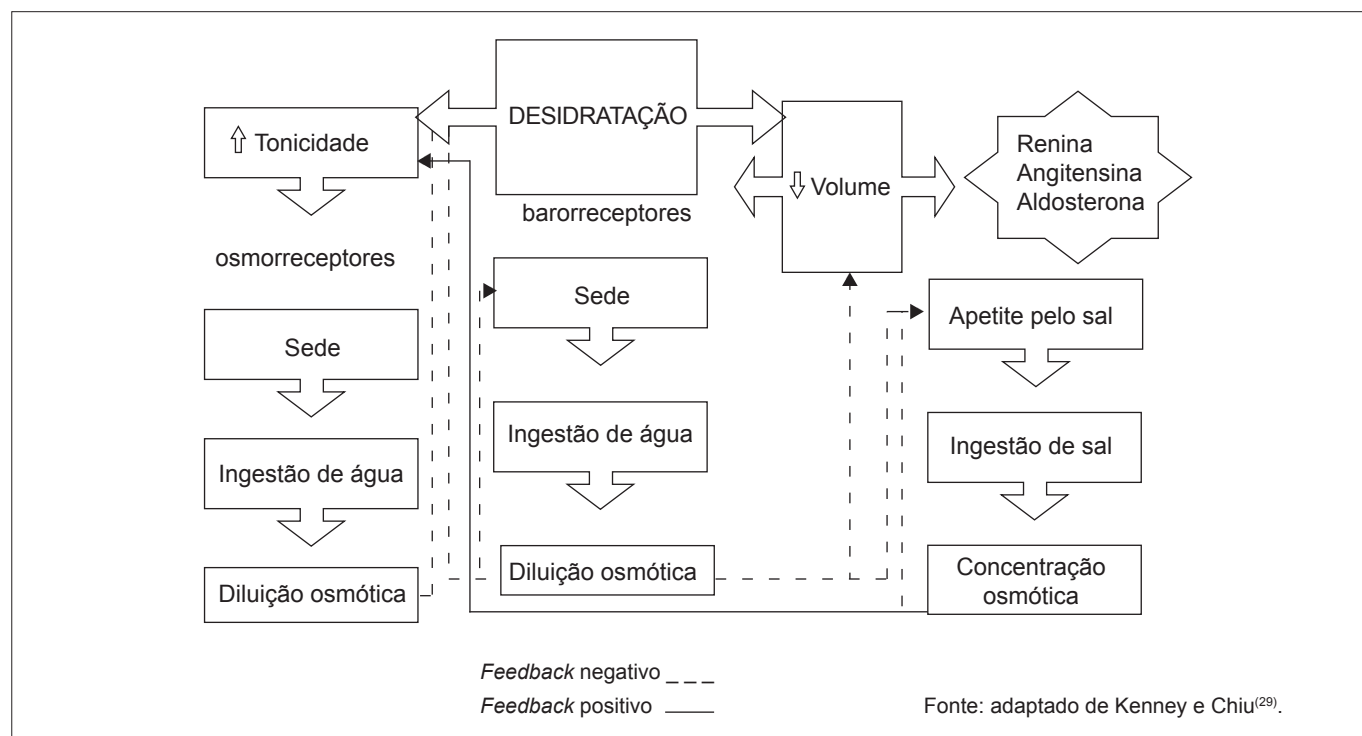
DESIDRATAÇÃO

⇧ Tonicidade

barorreceptores

⇩ Volume

Renina
Angitensina
Aldosterona

osmorreceptores

Sede

Sede

Apetite pelo sal

Ingestão de água

Ingestão de sal

Ingestão de água

Diluição osmótica

Concentração osmótica

Diluição osmótica

*Feedback* negativo _ _ _

*Feedback* positivo ____

Fonte: adaptado de Kenney e Chiu$^{(29)}$.